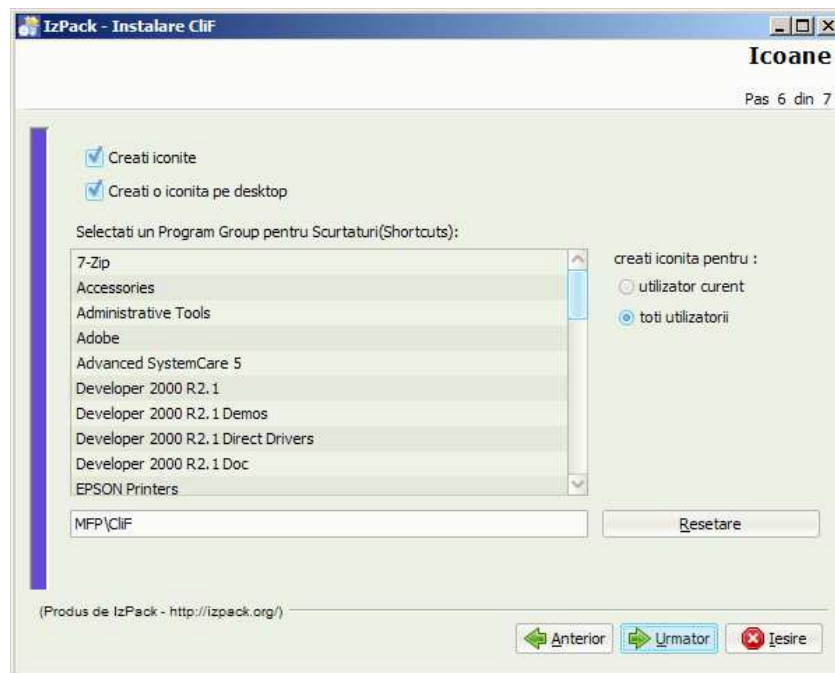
IzPack - Instalare CliF

Icoane

Pas 6 din 7

Creati iconite

Creati o iconita pe desktop

Selectati un Program Group pentru Scurtaturi(Shortcuts):

7-Zip
Accessories
Administrative Tools
Adobe
Advanced SystemCare 5
Developer 2000 R2.1
Developer 2000 R2.1 Demos
Developer 2000 R2.1 Direct Drivers
Developer 2000 R2.1 Doc
EPSON Printers

creati iconita pentru :
utilizator curent
toti utilizatorii

MFP\CliF

Resetare

(Produs de IzPack - http://izpack.org/)

Anterior
Urmator
Iesire